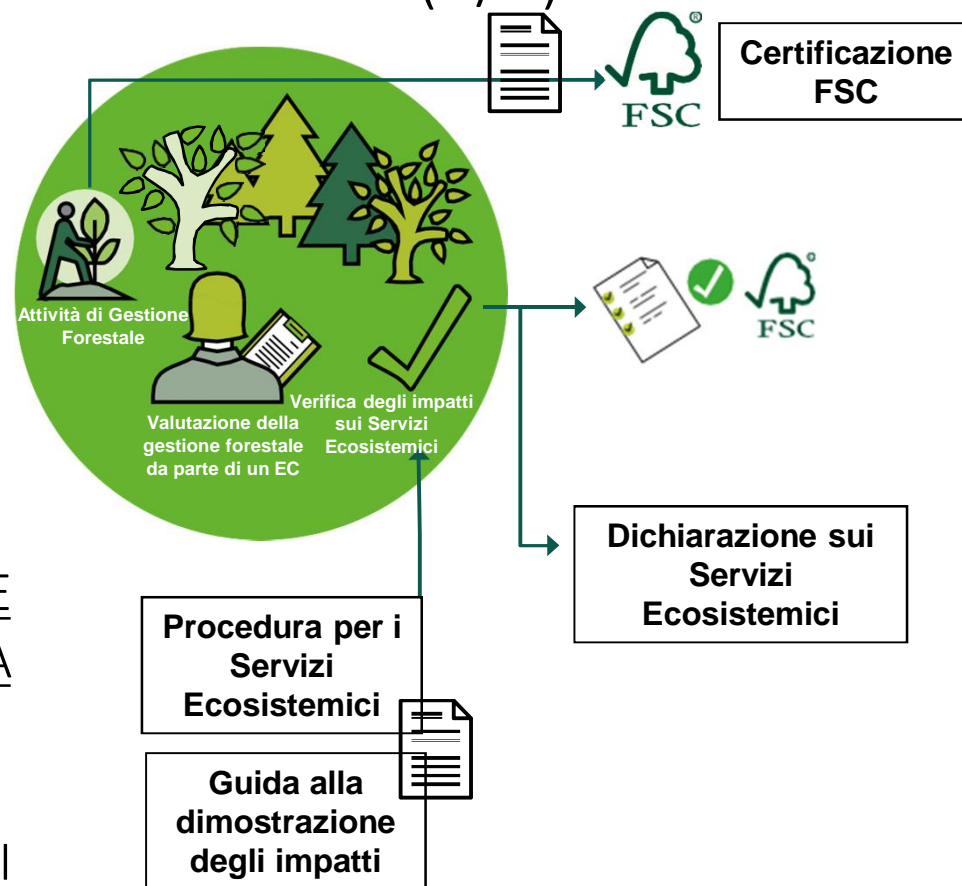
Certificazione FSC

FSC

Attività di Gestione Forestale

Valutazione della gestione forestale da parte di un EC

Verifica degli impatti sui Servizi Ecosistemici

FSC

Dichiarazione sui Servizi Ecosistemici

Procedura per i Servizi Ecosistemici

Guida alla dimostrazione degli impatti